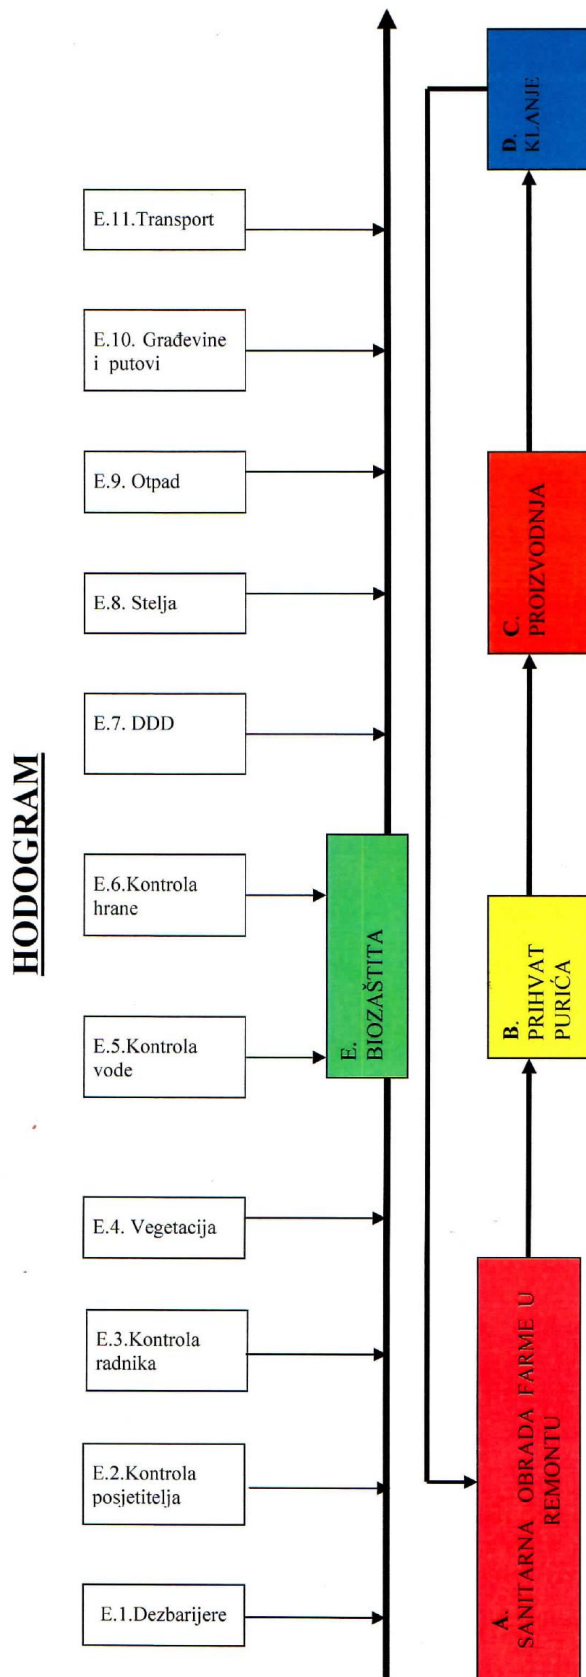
HODOGRAM

E.1.Dezbarijere

E.2.Kontrola posjetitelja

E.3.Kontrola radnika

E.4. Vegetacija

E.5.Kontrola vode

E.6.Kontrola hrane

E.7. DDD

E.8. Stelja

E.9. Otpad

E.10. Građevine i putovi

E.11.Transport

E. BIOZAŠTITA

A. SANITARNA OBRADA FARME U REMONTU

B. PRIHVAT PURIĆA

C. PROIZVODNJA

D. KLANJE